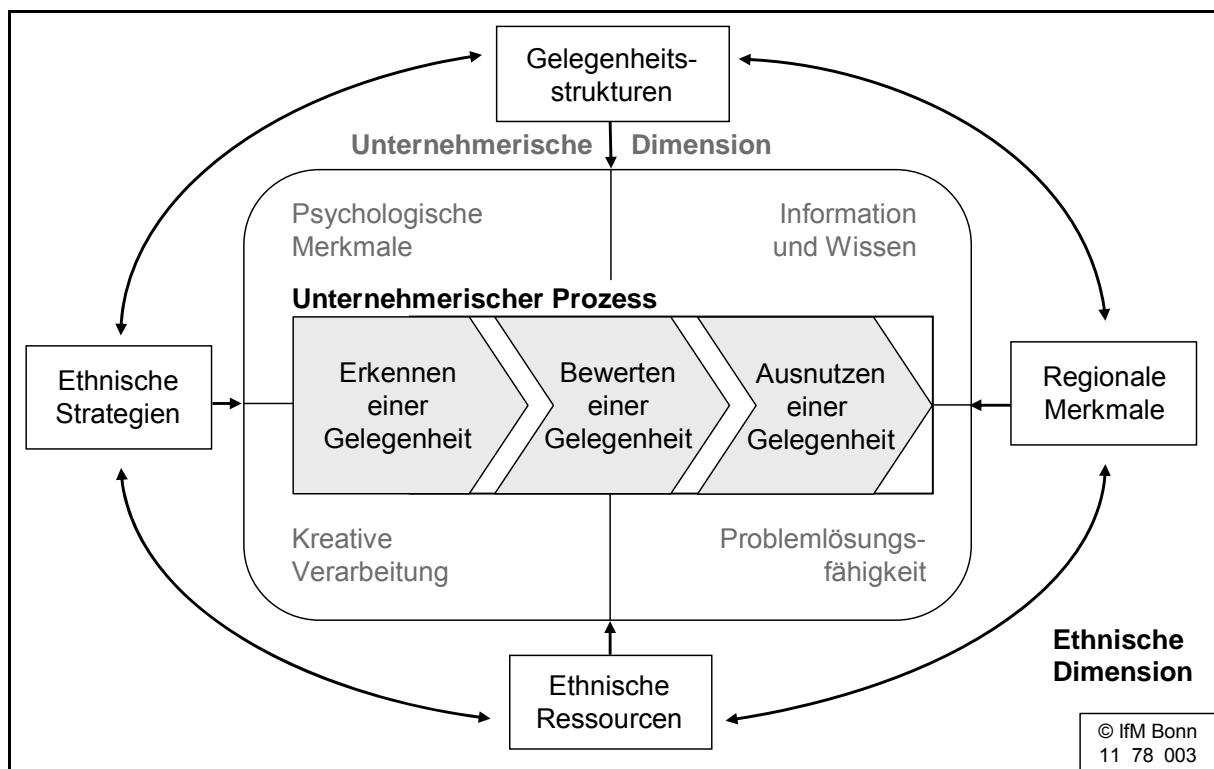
Gelegenheitsstrukturen

Unternehmerische Dimension

Psychologische Merkmale

Information und Wissen

Unternehmerischer Prozess

Ethnische Strategien

Erkennen einer Gelegenheit

Bewerten einer Gelegenheit

Ausnutzen einer Gelegenheit

Regionale Merkmale

Kreative Verarbeitung

Problemlösungsfähigkeit

Ethnische Dimension

Ethnische Ressourcen

© IfM Bonn
11 78 003